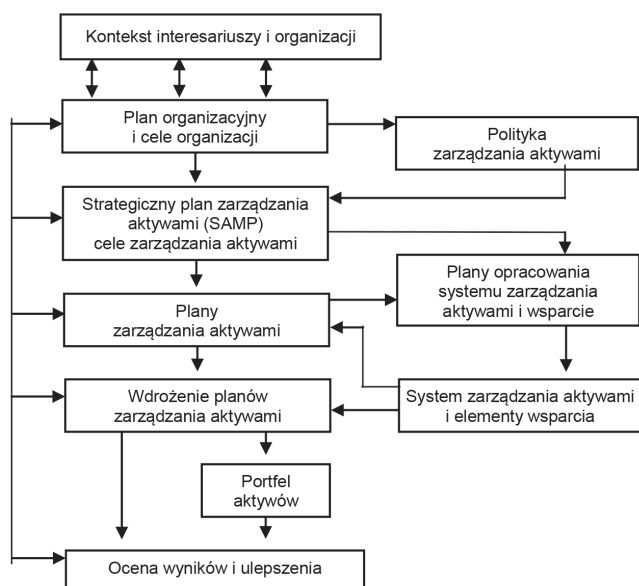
Kontekst interesariuszy i organizacji

Plan organizacyjny i cele organizacji

Polityka zarządzania aktywami

Strategiczny plan zarządzania aktywami (SAMP) cele zarządzania aktywami

Plany opracowania systemu zarządzania aktywami i wsparcie

Plany zarządzania aktywami

Wdrożenie planów zarządzania aktywami

System zarządzania aktywami i elementy wsparcia

Portfel aktywów

Ocena wyników i ulepszenia